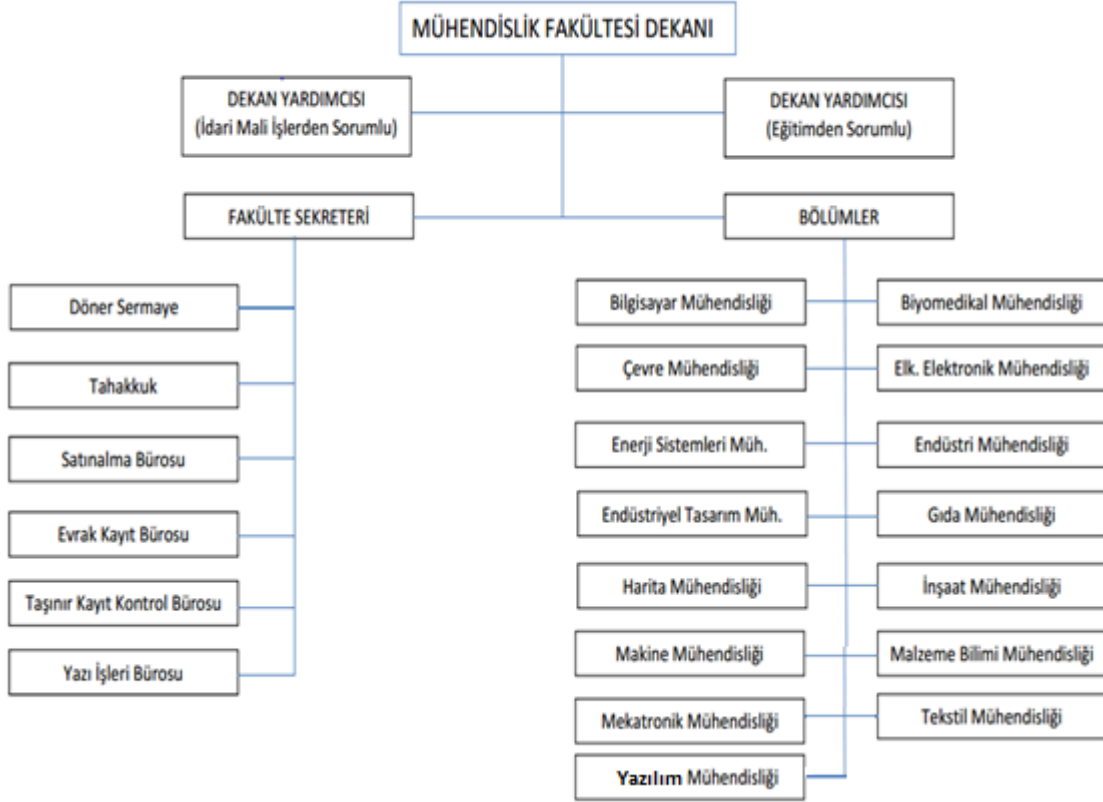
MÜHENDİSLİK FAKÜLTESİ DEKANI

DEKAN YARDIMCISI
(İdari Mali İşlerden Sorumlu)

DEKAN YARDIMCISI
(Eğitimden Sorumlu)

FAKÜLTE SEKRETERİ

BÖLÜMLER

Döner Sermaye

Tahakkuk

Satınalma Bürosu

Evrak Kayıt Bürosu

Taşınır Kayıt Kontrol Bürosu

Yazı İşleri Bürosu

Bilgisayar Mühendisliği

Biyomedikal Mühendisliği

Çevre Mühendisliği

Elk. Elektronik Mühendisliği

Enerji Sistemleri Müh.

Endüstri Mühendisliği

Endüstriyel Tasarım Müh.

Gıda Mühendisliği

Harita Mühendisliği

İnşaat Mühendisliği

Makine Mühendisliği

Malzeme Bilimi Mühendisliği

Mekatronik Mühendisliği

Tekstil Mühendisliği

Yazılım Mühendisliği